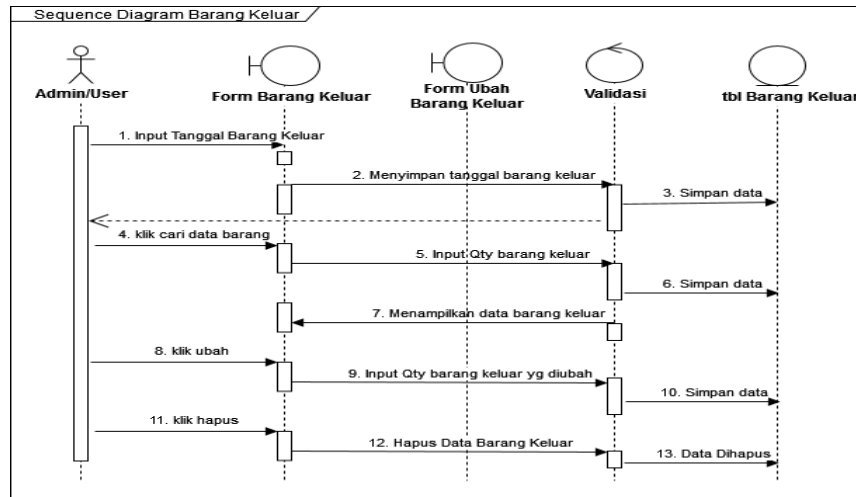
Sequence Diagram Barang Keluar

Admin/User

Form Barang Keluar

Form Ubah Barang Keluar

Validasi

tbl Barang Keluar

1. Input Tanggal Barang Keluar

2. Menyimpan tanggal barang keluar

3. Simpan data

4. klik cari data barang

5. Input Qty barang keluar

6. Simpan data

7. Menampilkan data barang keluar

8. klik ubah

9. Input Qty barang keluar yg diubah

10. Simpan data

11. klik hapus

12. Hapus Data Barang Keluar

13. Data Dihapus